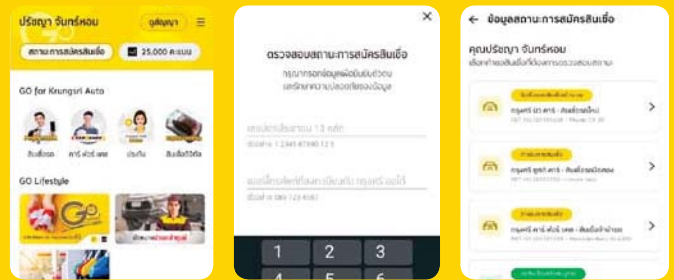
ปรัชญา จันทร์หอม
ดูสัญญา
สถานะการสมัครสินเชื่อ
25,000 คะแนน
GO for Krungsri Auto
สินเชื่อรถ
คาร์ ฟอร์ เลส
ประกัน
สินเชื่อทั่วไป
GO Lifestyle

ตรวจสอบสถานะการสมัครสินเชื่อ
กรุณากรอกข้อมูลเพื่อยืนยันตัวตน เพื่อรักษาความปลอดภัยของข้อมูล
เลขประจำตัวประชาชน 13 หลัก
ตัวอย่าง 1 2345 67890 12 3
เบอร์โทรศัพท์ที่ลงทะเบียนกับ กรุงศรี ออโต้
ตัวอย่าง 089 123 4567
1
2
3
4
5
6

ข้อมูลสถานะการสมัครสินเชื่อ
คุณปรัชญา จันทร์หอม
เลือกรายการสินเชื่อที่ต้องการตรวจสอบสถานะ
กรุงศรี นิว คาร์ - สินเชื่อรถใหม่
กรุงศรี ยูสด์ คาร์ - สินเชื่อรถมือสอง
กรุงศรี คาร์ ฟอร์ เลส - สินเชื่อจำนำรถ